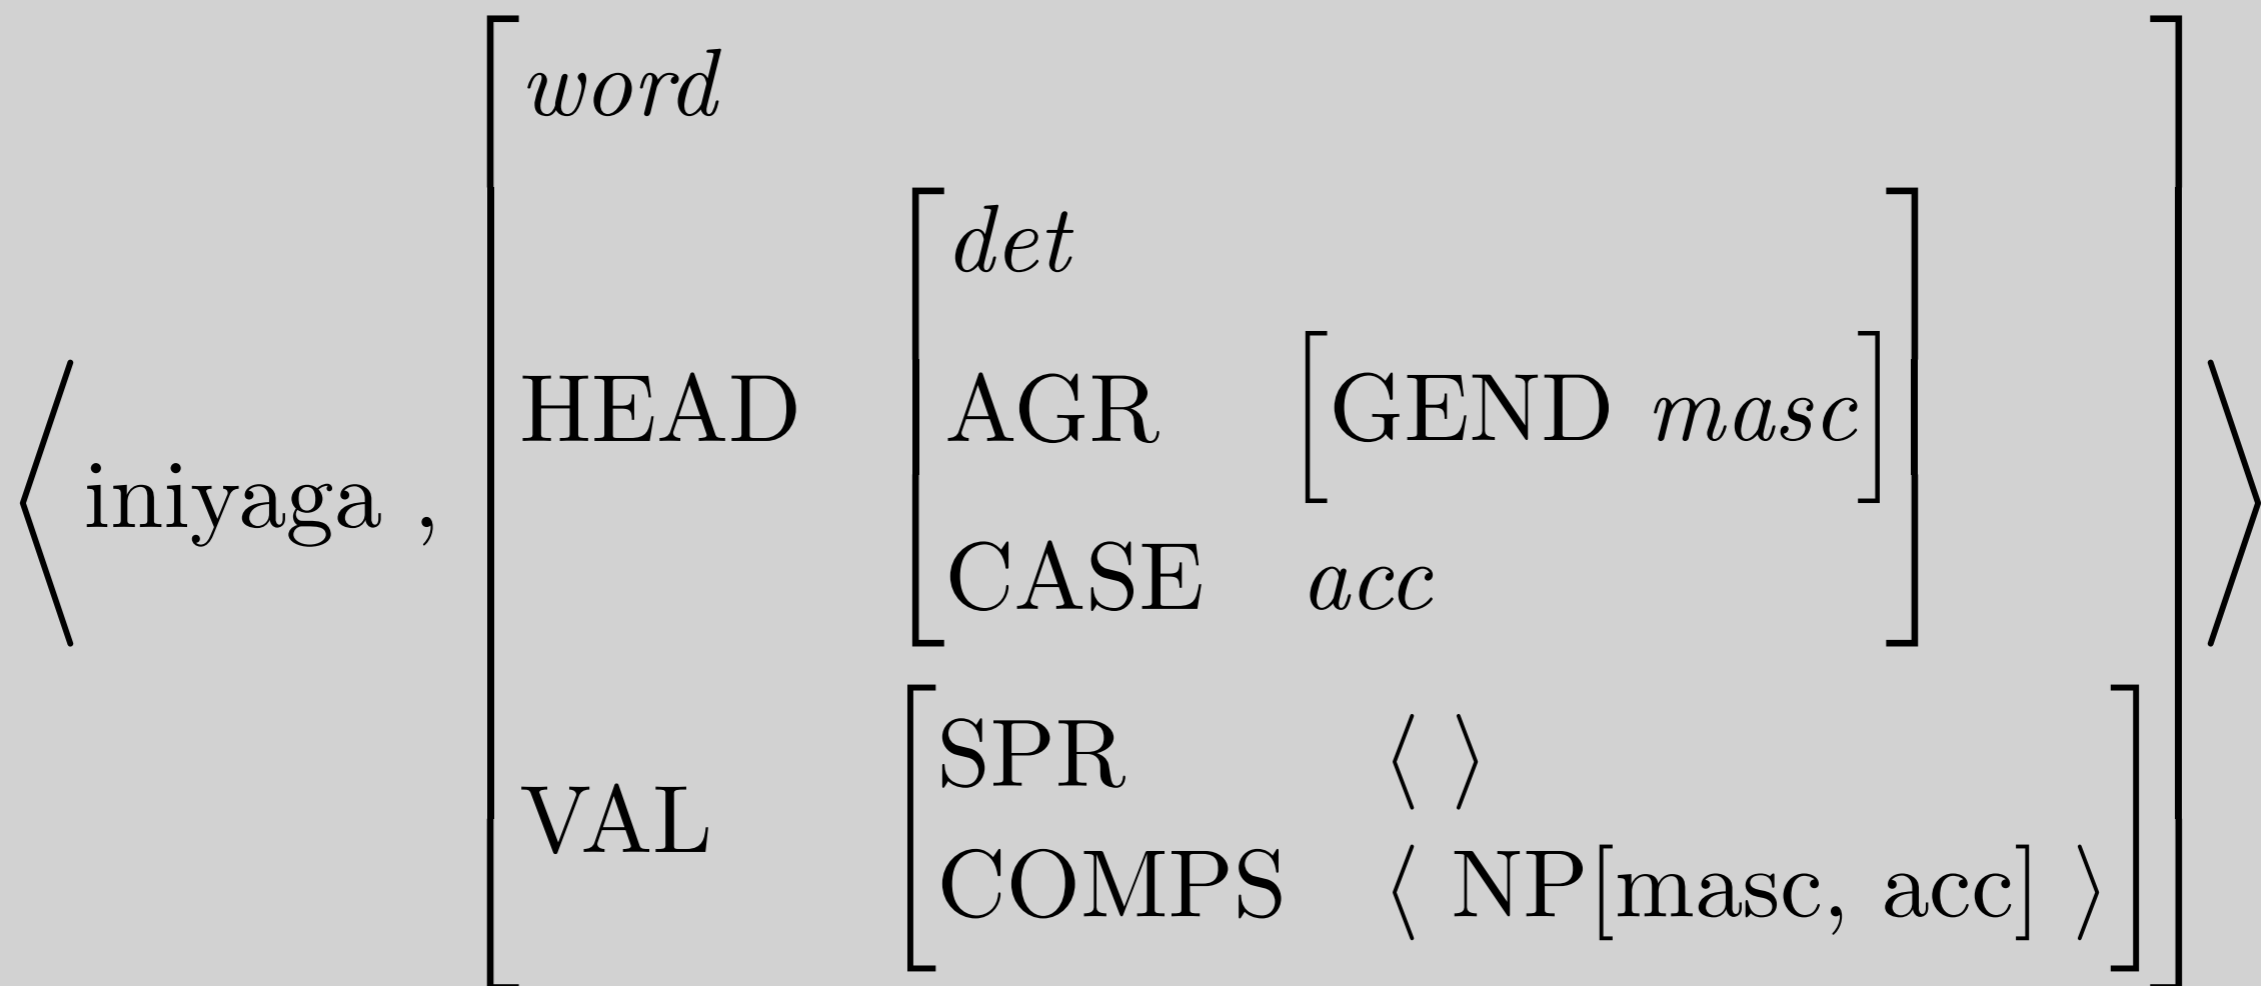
$\left\langle \text{iniyaga} , \begin{bmatrix} \textit{word} \\ \text{HEAD} & \begin{bmatrix} \textit{det} \\ \text{AGR} & \begin{bmatrix} \text{GEND} & \textit{masc} \end{bmatrix} \\ \text{CASE} & \textit{acc} \end{bmatrix} \\ \text{VAL} & \begin{bmatrix} \text{SPR} & \langle\ \rangle \\ \text{COMPS} & \langle\ \text{NP[masc, acc]}\ \rangle \end{bmatrix} \end{bmatrix} \right\rangle$